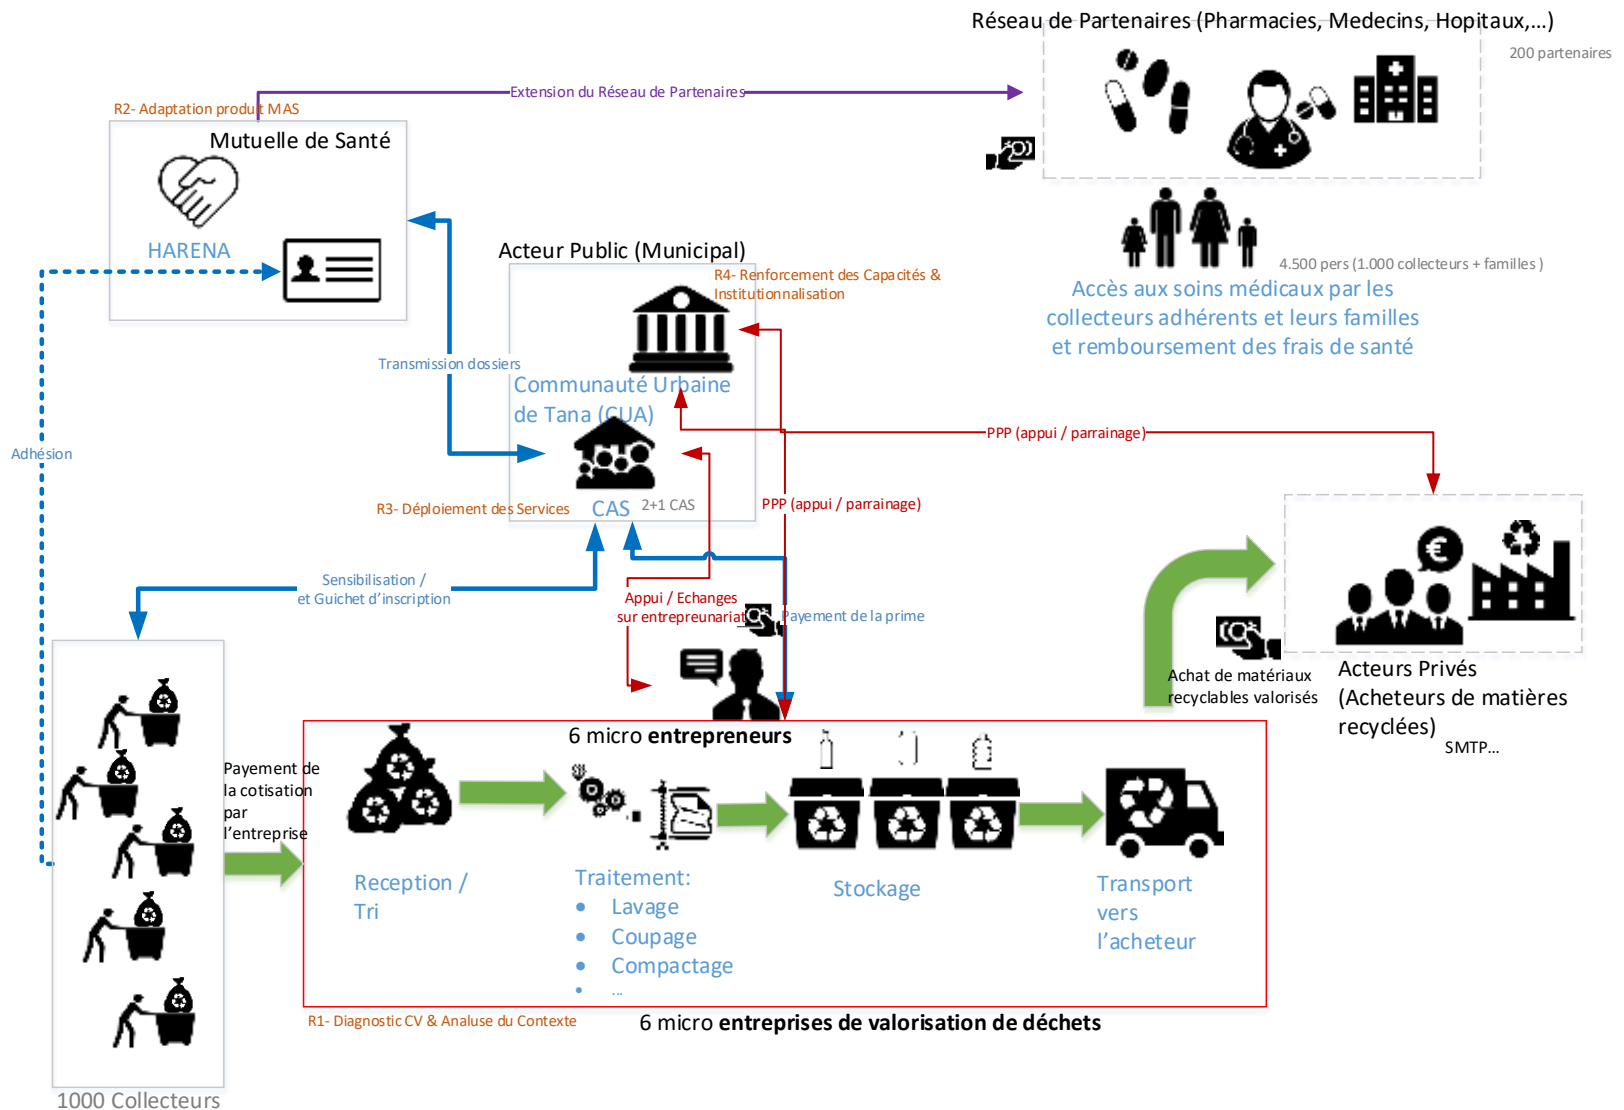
Réseau de Partenaires (Pharmacies, Medecins, Hopitaux,…)

200 partenaires

Extension du Réseau de Partenaires

R2- Adaptation produit MAS

Mutuelle de Santé

HARENA

Acteur Public (Municipal)

R4- Renforcement des Capacités & Institutionnalisation

4.500 pers (1.000 collecteurs + familles )

Accès aux soins médicaux par les collecteurs adhérents et leurs familles et remboursement des frais de santé

Transmission dossiers

Communauté Urbaine de Tana (CUA)

Adhésion

PPP (appui / parrainage)

R3- Déploiement des Services

CAS

2+1 CAS

PPP (appui / parrainage)

Sensibilisation / et Guichet d'inscription

Appui / Echanges sur entrepreunariat

Payement de la prime

Achat de matériaux recyclables valorisés

Acteurs Privés (Acheteurs de matières recyclées)

SMTP…

6 micro entrepreneurs

Payement de la cotisation par l'entreprise

Reception / Tri

Traitement:
• Lavage
• Coupage
• Compactage
• …

Stockage

Transport vers l'acheteur

R1- Diagnostic CV & Analuse du Contexte

6 micro entreprises de valorisation de déchets

1000 Collecteurs